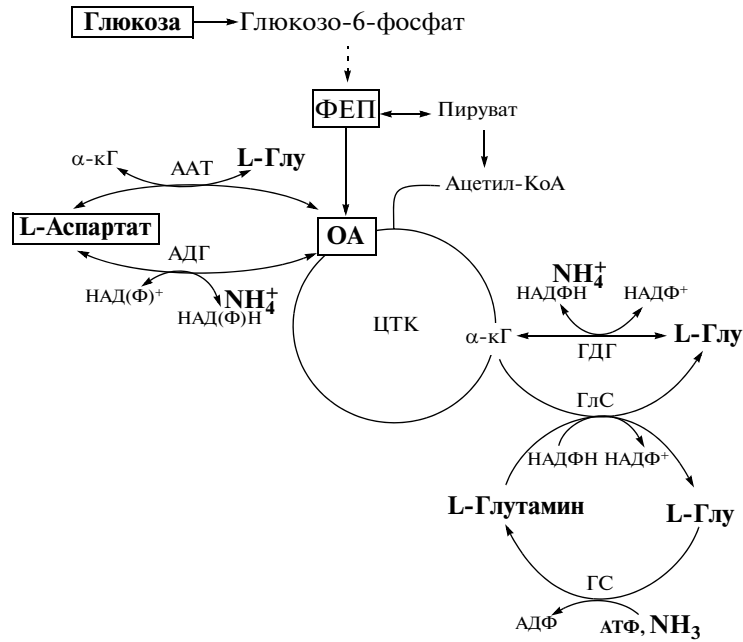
Глюкоза
Глюкозо-6-фосфат
ФЕП
Пируват
α-кГ
ААТ
L-Глу
Ацетил-КоА
L-Аспартат
ОА
АДГ
НАД(Ф)$^+$
$NH_4^+$
НАД(Ф)Н
$NH_4^+$
НАДФН
НАДФ$^+$
ЦТК
α-кГ
ГДГ
L-Глу
ГлС
НАДФН НАДФ$^+$
L-Глутамин
L-Глу
ГС
АДФ
АТФ, $NH_3$